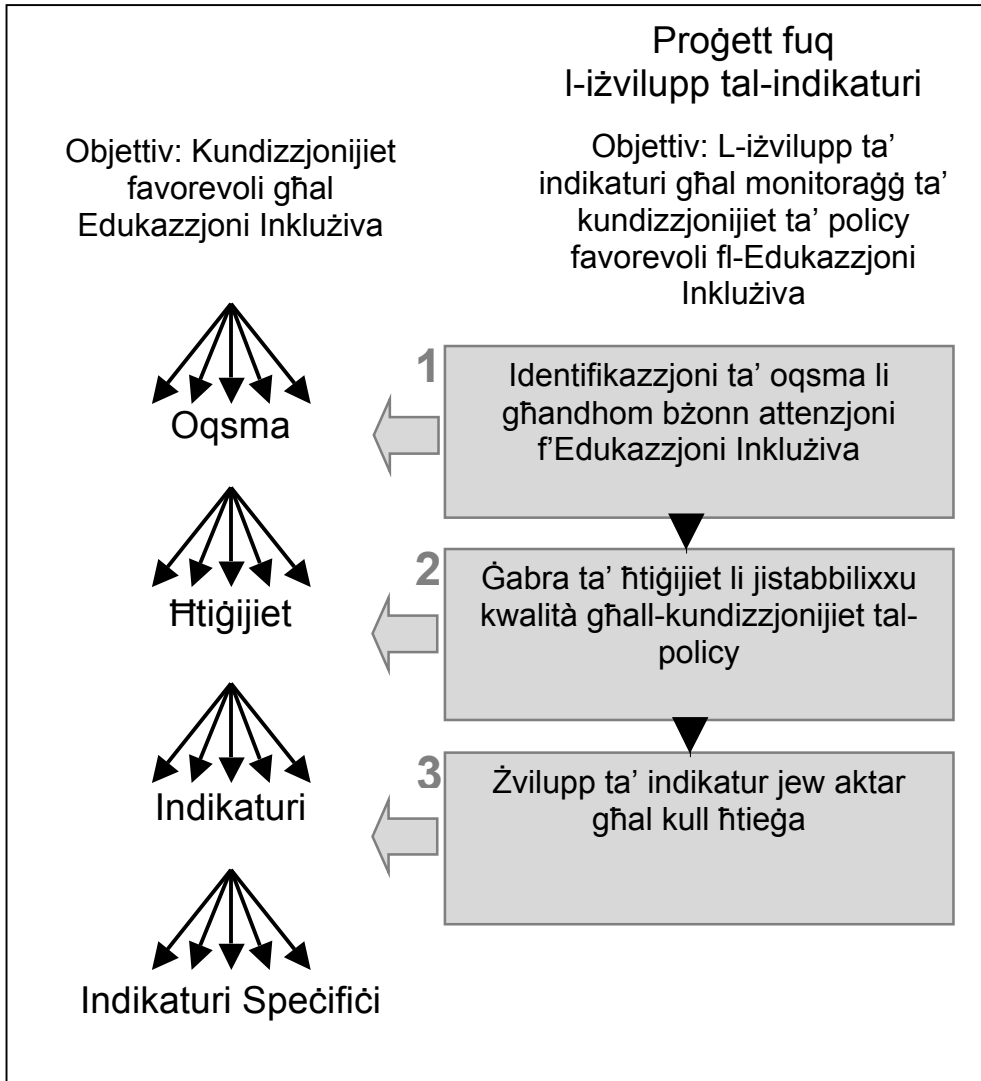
Proġett fuq l-iżvilupp tal-indikaturi

Objettiv: Kundizzjonijiet favorevoli għal Edukazzjoni Inklużiva

Objettiv: L-iżvilupp ta' indikaturi għal monitoraġġ ta' kundizzjonijiet ta' policy favorevoli fl-Edukazzjoni Inklużiva

1

Identifikazzjoni ta' oqsma li għandhom bżonn attenzjoni f'Edukazzjoni Inklużiva

Oqsma

2

Ġabra ta' ħtiġijiet li jistabbilixxu kwalità għall-kundizzjonijiet tal-policy

Ħtiġijiet

3

Żvilupp ta' indikatur jew aktar għal kull ħtieġa

Indikaturi

Indikaturi Speċifiċi